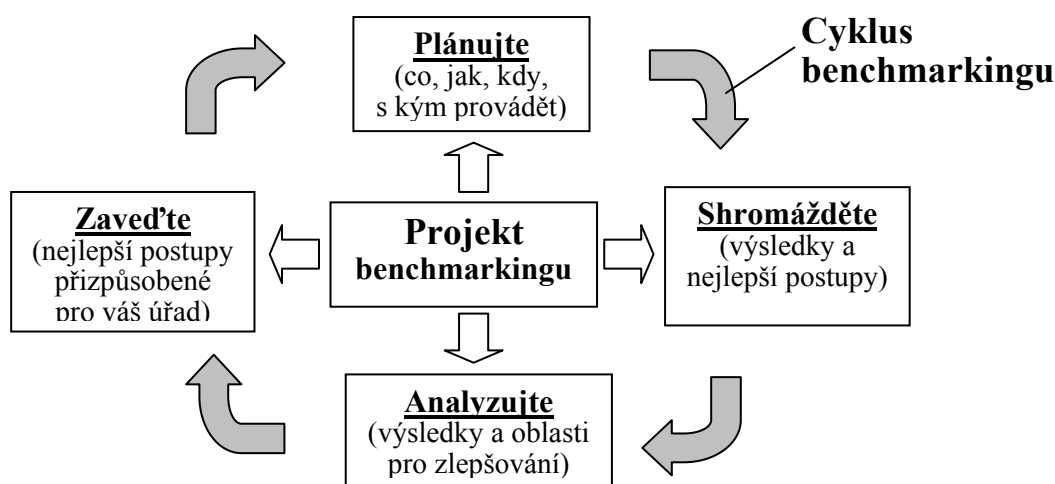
Plánujte
(co, jak, kdy, s kým provádět)

Cyklus benchmarkingu

Zaveďte
(nejlepší postupy přizpůsobené pro váš úřad)

Projekt benchmarkingu

Shromážděte
(výsledky a nejlepší postupy)

Analyzujte
(výsledky a oblasti pro zlepšování)